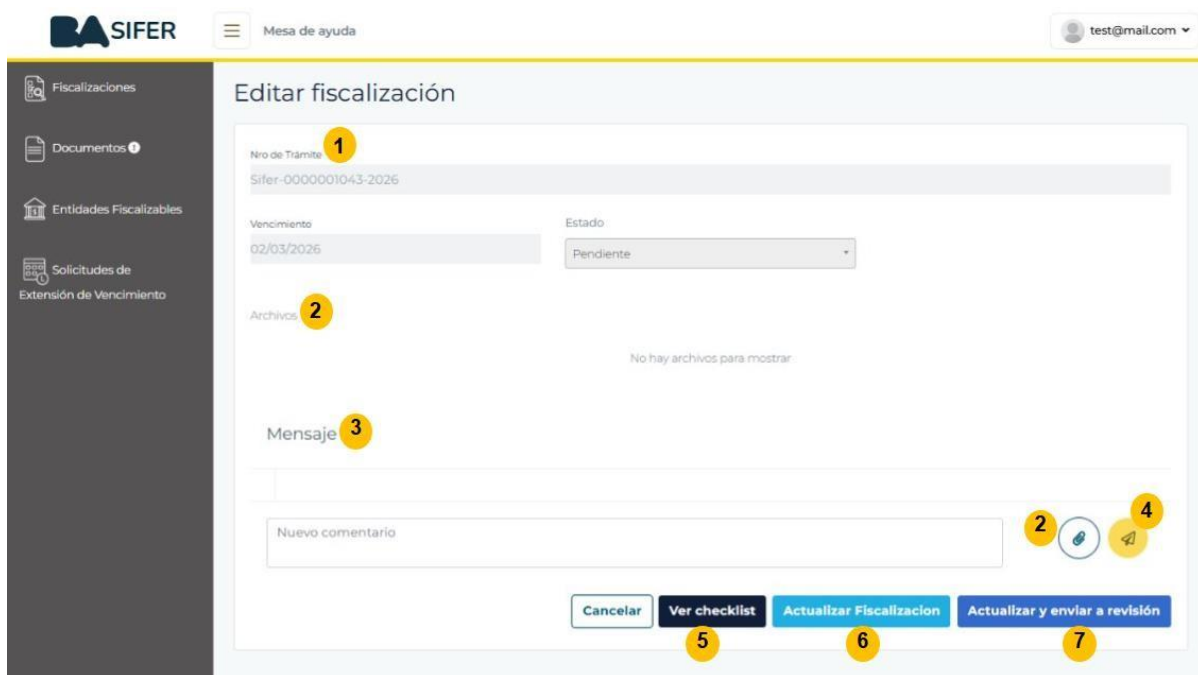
SIFER

Mesa de ayuda

test@mail.com

Fiscalizaciones

Documentos

Entidades Fiscalizables

Solicitudes de Extensión de Vencimiento

Editar fiscalización

Nro de Trámite 1

Sifer-0000001043-2026

Vencimiento

02/03/2026

Estado

Pendiente

Archivos 2

No hay archivos para mostrar

Mensaje 3

Nuevo comentario

2

4

Cancelar

Ver checklist

Actualizar Fiscalizacion

Actualizar y enviar a revisión

5

6

7